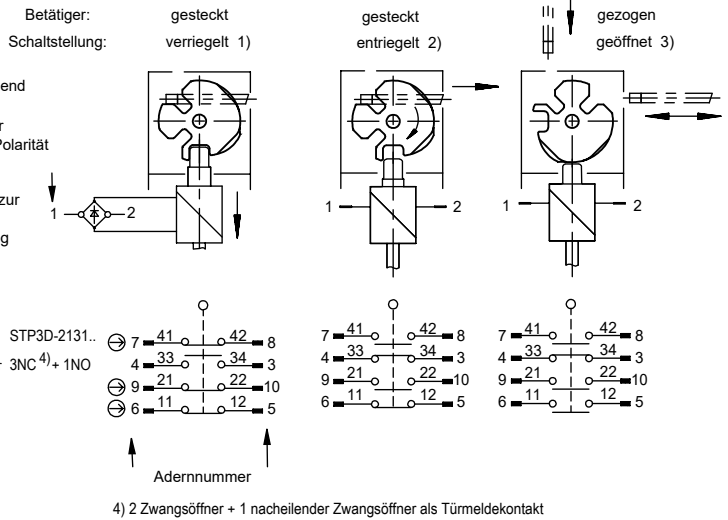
Betätiger: gesteckt gesteckt gezogen

Schaltstellung: verriegelt 1) entriegelt 2) geöffnet 3)

end

r
Polarität

zur

g

1 2

1 2

1 2

STP3D-2131..

3NC $^{4)}$ + 1NO

7 41 42 8
4 33 34 3
9 21 22 10
6 11 12 5

7 41 42 8
4 33 34 3
9 21 22 10
6 11 12 5

7 41 42 8
4 33 34 3
9 21 22 10
6 11 12 5

Adernnummer

4) 2 Zwangsöffner + 1 nacheilender Zwangsöffner als Türmeldekontakt